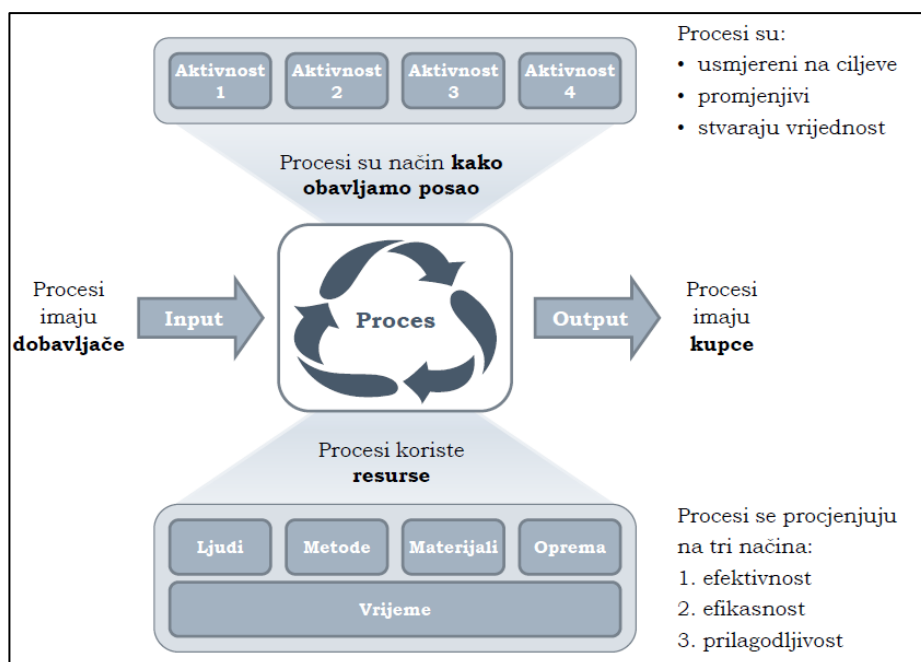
Aktivnost 1
Aktivnost 2
Aktivnost 3
Aktivnost 4

Procesi su:
• usmjereni na ciljeve
• promjenjivi
• stvaraju vrijednost

Procesi su način **kako obavljamo posao**

Procesi imaju **dobavljače**

Input

Proces

Output

Procesi imaju **kupce**

Procesi koriste **resurse**

Ljudi
Metode
Materijali
Oprema
Vrijeme

Procesi se procjenjuju na tri načina:
1. efektivnost
2. efikasnost
3. prilagodljivost